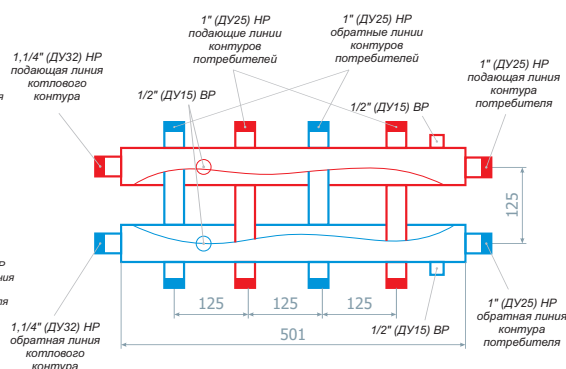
1" (ДУ25) НР подающие линии контуров потребителей

1" (ДУ25) НР обратные линии контуров потребителей

1,1/4" (ДУ32) НР подающая линия котлового контура

1/2" (ДУ15) ВР

1/2" (ДУ15) ВР

1" (ДУ25) НР подающая линия контура потребителя

125

125

125

125

501

1,1/4" (ДУ32) НР обратная линия котлового контура

1/2" (ДУ15) ВР

1" (ДУ25) НР обратная линия контура потребителя